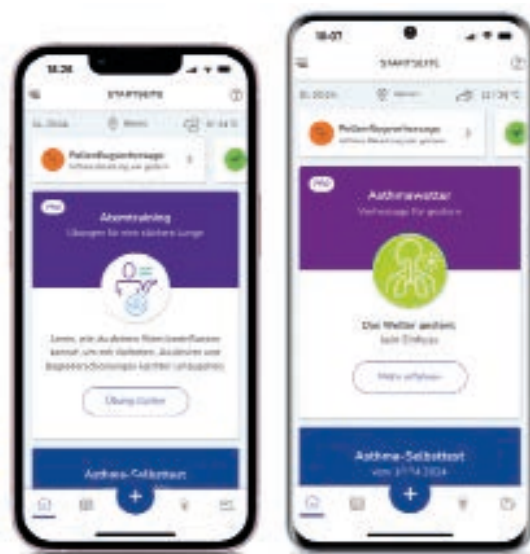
18:26

STARTSEITE

Pollenflugvorhersage

PRO

Atemtraining

Übungen für eine stärkere Lunge

Lernen, wie du deinen Atem beeinflussen kannst, um mit Atemnot, Anstrengung und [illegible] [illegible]

Übung starten

Asthma-Selbsttest

18:07

STARTSEITE

Pollenflugvorhersage

PRO

Asthmawetter

Vorhersage für gestern

Das Wetter andert
kein Einfluss

Mehr erfahren

Asthma-Selbsttest

vom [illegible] 2024